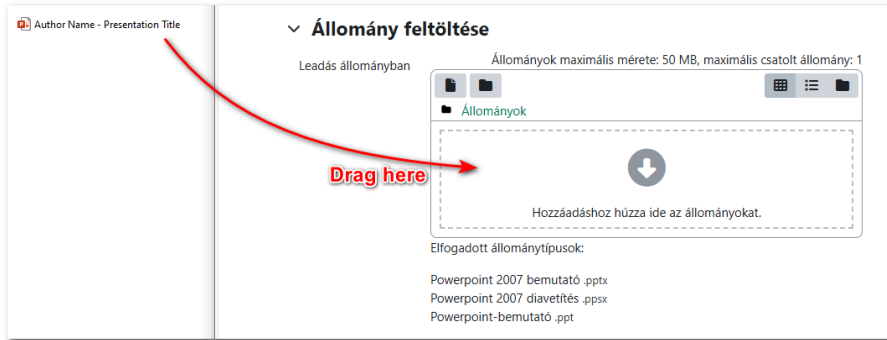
Author Name - Presentation Title

Állomány feltöltése

Leadás állományban

Állományok maximális mérete: 50 MB, maximális csatolt állomány: 1

Állományok

Drag here

Hozzáadáshoz húzza ide az állományokat.

Elfogadott állománytípusok:

Powerpoint 2007 bemutató .pptx
Powerpoint 2007 diavetítés .ppsx
Powerpoint-bemutató .ppt